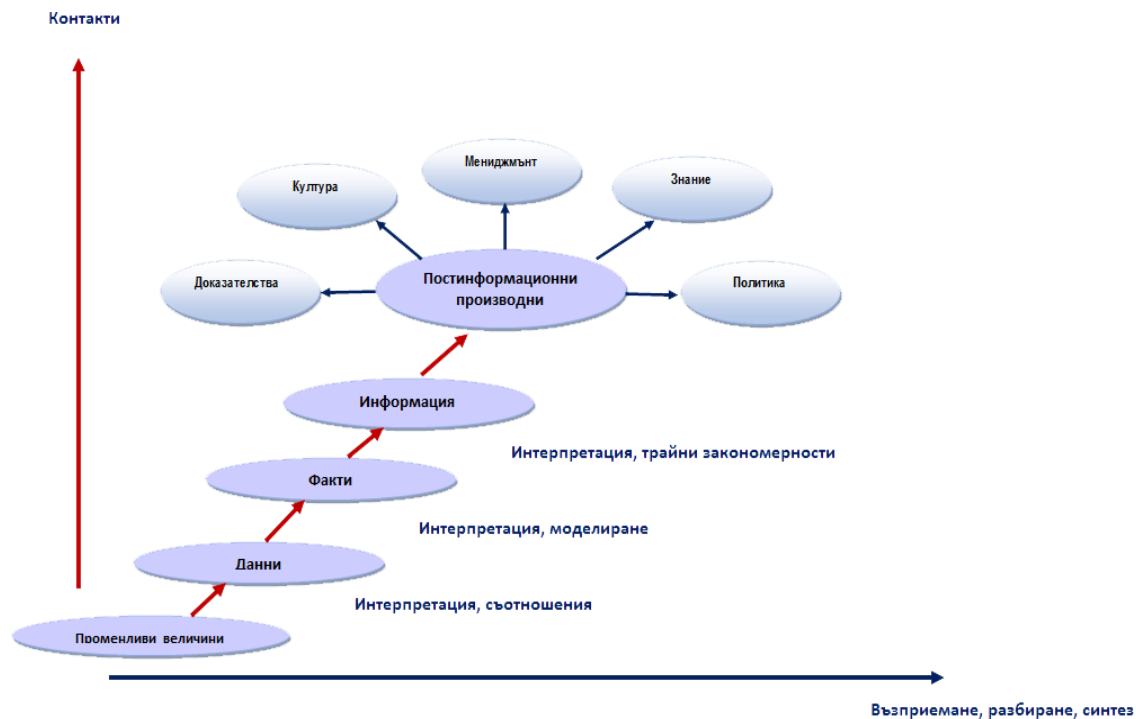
Контакти

Мениджмънт

Култура

Знание

Доказателства

Постинформационни производни

Политика

Информация

Интерпретация, трайни закономерности

Факти

Интерпретация, моделиране

Данни

Интерпретация, съотношения

Променливи величини

Възприемане, разбиране, синтез